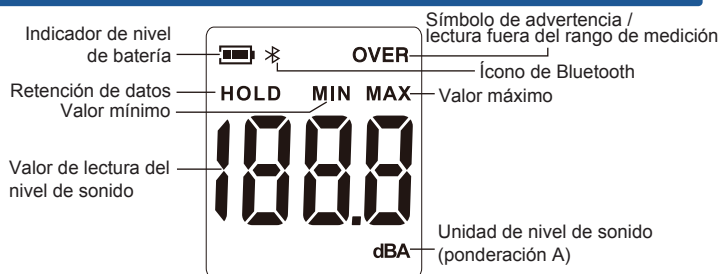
Indicador de nivel de batería

Símbolo de advertencia / lectura fuera del rango de medición

OVER

Ícono de Bluetooth

Retención de datos

HOLD

MIN

MAX

Valor máximo

Valor mínimo

Valor de lectura del nivel de sonido

188.8

dBA

Unidad de nivel de sonido (ponderación A)